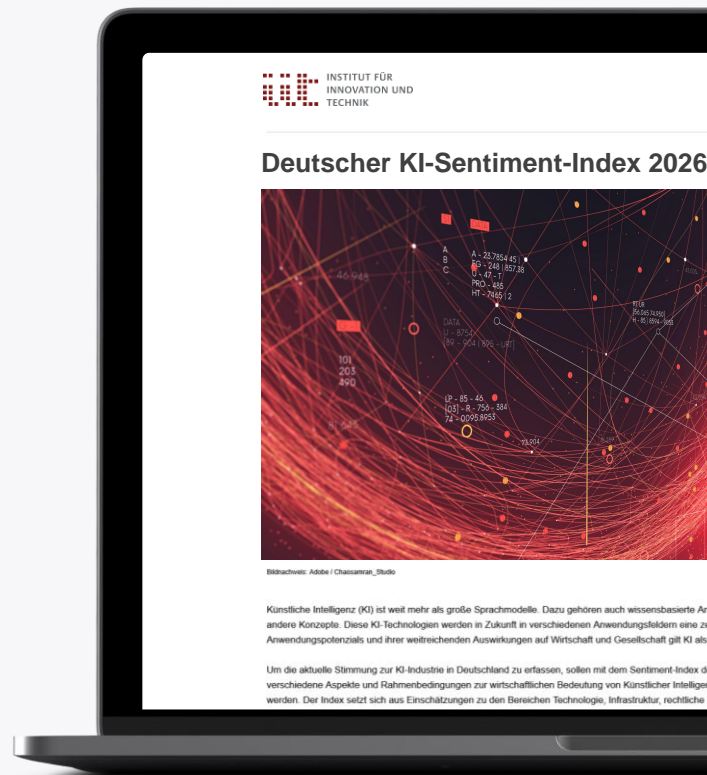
INSTITUT FÜR
INNOVATION UND
TECHNIK

Deutscher KI-Sentiment-Index 2026

A
B
C

A - 23.7854 45 |
BG - 248 | 857.38
U - 47 - T
PRO - 485
HT - 7465 | 2

46.948

DATA
U - 8754
[89 - 904 | 856 - U87]

101
203
490

LP - 85 - 46
[03] - R - 756 - 384
74 - 0095.8953

74.904

Bildnachweis: Adobe / Chaosamran_Studio

Künstliche Intelligenz (KI) ist weit mehr als große Sprachmodelle. Dazu gehören auch wissensbasierte A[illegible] andere Konzepte. Diese KI-Technologien werden in Zukunft in verschiedenen Anwendungsfeldern eine z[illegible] Anwendungspotenzials und ihrer weitreichenden Auswirkungen auf Wirtschaft und Gesellschaft gilt KI als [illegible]

Um die aktuelle Stimmung zur KI-Industrie in Deutschland zu erfassen, sollen mit dem Sentiment-Index d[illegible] verschiedene Aspekte und Rahmenbedingungen zur wirtschaftlichen Bedeutung von Künstlicher Intellige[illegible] werden. Der Index setzt sich aus Einschätzungen zu den Bereichen Technologie, Infrastruktur, rechtliche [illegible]